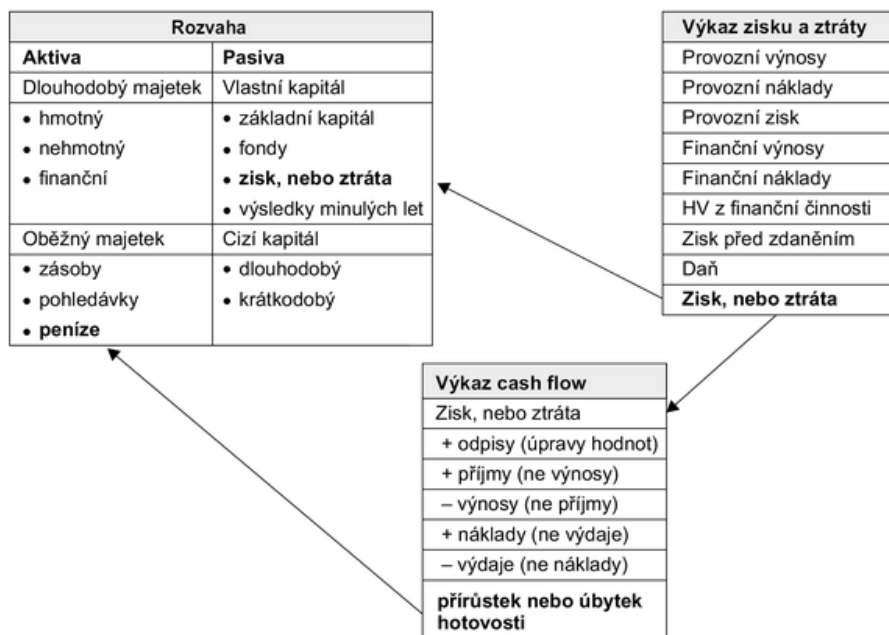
| Rozvaha | |
|---|---|
| **Aktiva** | **Pasiva** |
| Dlouhodobý majetek | Vlastní kapitál |
| • hmotný<br>• nehmotný<br>• finanční | • základní kapitál<br>• fondy<br>• **zisk, nebo ztráta**<br>• výsledky minulých let |
| Oběžný majetek | Cizí kapitál |
| • zásoby<br>• pohledávky<br>• **peníze** | • dlouhodobý<br>• krátkodobý |

| **Výkaz zisku a ztráty** |
|---|
| Provozní výnosy |
| Provozní náklady |
| Provozní zisk |
| Finanční výnosy |
| Finanční náklady |
| HV z finanční činnosti |
| Zisk před zdaněním |
| Daň |
| **Zisk, nebo ztráta** |

| **Výkaz cash flow** |
|---|
| Zisk, nebo ztráta |
| + odpisy (úpravy hodnot) |
| + příjmy (ne výnosy) |
| – výnosy (ne příjmy) |
| + náklady (ne výdaje) |
| – výdaje (ne náklady) |
| **přírůstek nebo úbytek hotovosti** |